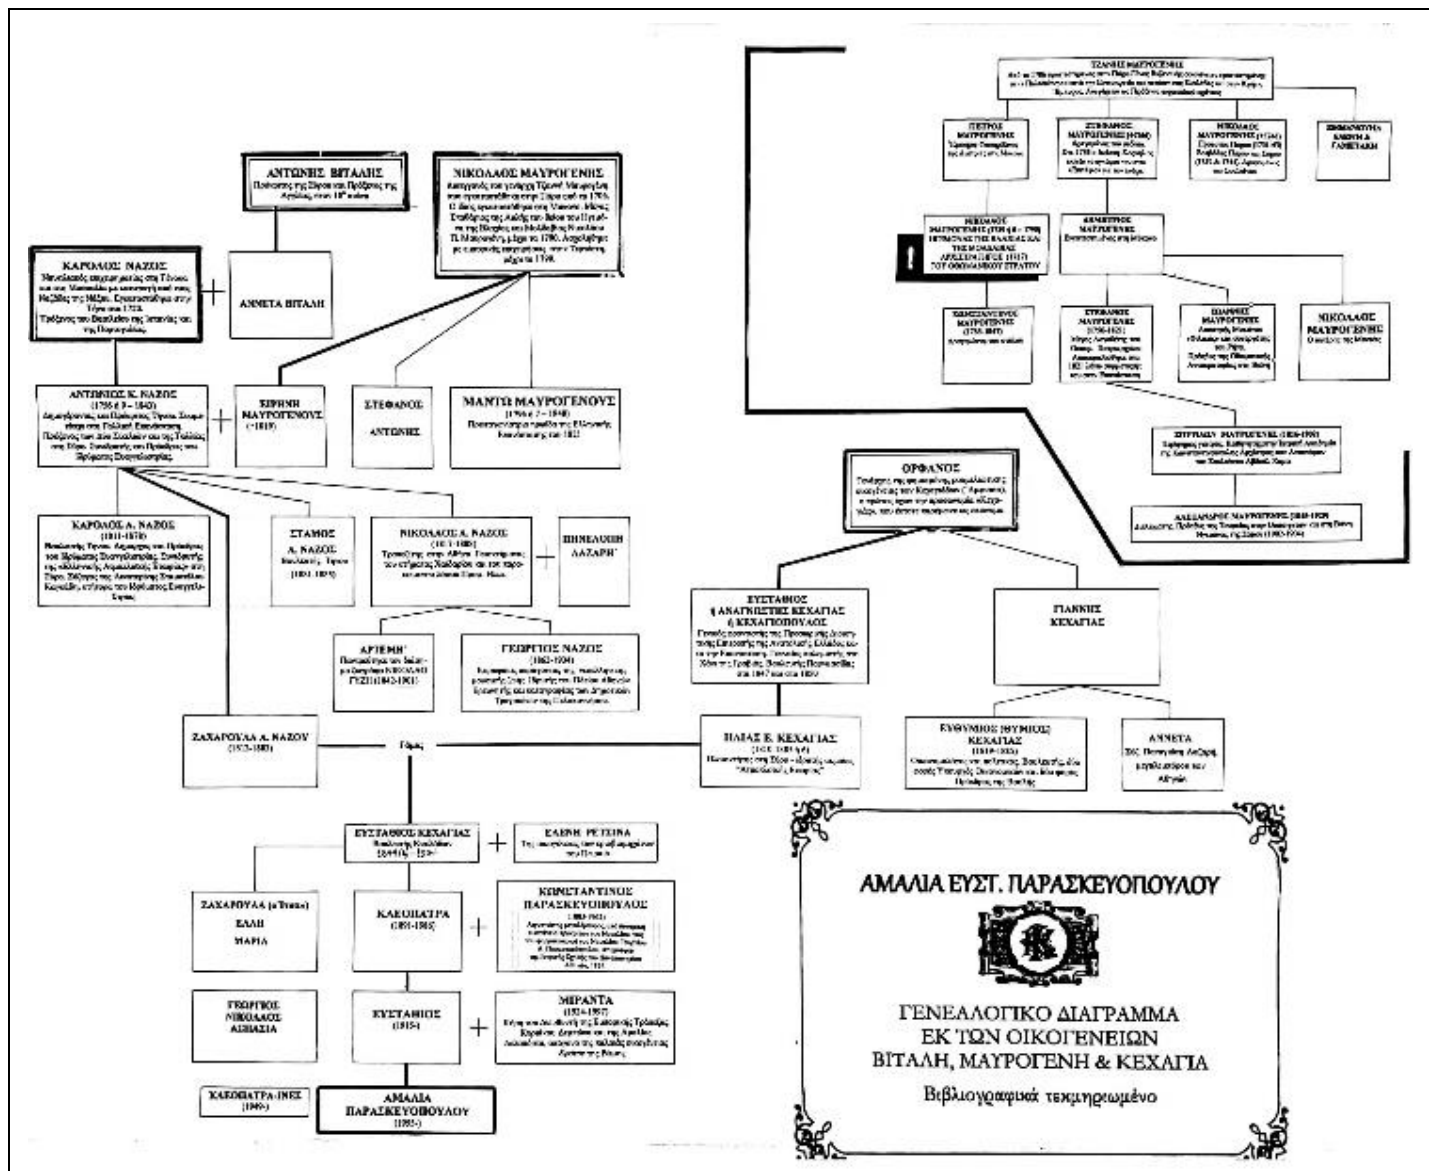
ΤΖΑΝΗΣ ΜΑΥΡΟΓΕΝΗΣ
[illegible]

ΠΕΤΡΟΣ ΜΑΥΡΟΓΕΝΗΣ
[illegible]

ΣΤΕΦΑΝΟΣ ΜΑΥΡΟΓΕΝΗΣ
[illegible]

ΝΙΚΟΛΑΟΣ ΜΑΥΡΟΓΕΝΗΣ
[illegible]

ΕΜΜΑΝΟΥΗΛ ΚΑΙΝΗ Α ΓΑΜΒΑΚΗ

ΝΙΚΟΛΑΟΣ ΜΑΥΡΟΓΕΝΗΣ
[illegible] ΗΓΕΜΟΝΑΣ ΤΗΣ ΒΛΑΧΙΑΣ ΚΑΙ ΤΗΣ ΜΟΛΔΑΒΙΑΣ ΑΡΧΙΣΤΡΑΤΗΓΟΣ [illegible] ΤΟΥ ΟΘΩΜΑΝΙΚΟΥ ΣΤΡΑΤΟΥ

ΔΗΜΗΤΡΙΟΣ ΜΑΥΡΟΓΕΝΗΣ
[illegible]

ΚΩΝΣΤΑΝΤΙΝΟΣ ΜΑΥΡΟΓΕΝΗΣ
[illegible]

ΣΤΕΦΑΝΟΣ ΜΑΥΡΟΓΕΝΗΣ
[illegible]

ΙΩΑΝΝΗΣ ΜΑΥΡΟΓΕΝΗΣ
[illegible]

ΝΙΚΟΛΑΟΣ ΜΑΥΡΟΓΕΝΗΣ
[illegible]

ΣΠΥΡΙΔΩΝ ΜΑΥΡΟΓΕΝΗΣ
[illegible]

ΑΛΕΞΑΝΔΡΟΣ ΜΑΥΡΟΓΕΝΗΣ
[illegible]

ΑΝΤΩΝΗΣ ΒΙΤΑΛΗΣ
Προύχοντας της Σύρου και Πρόξενος της Αγγλίας, στον 18ο αιώνα

ΝΙΚΟΛΑΟΣ ΜΑΥΡΟΓΕΝΗΣ
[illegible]

ΚΑΡΟΛΟΣ ΝΑΞΟΣ
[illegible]

ΑΝΝΕΤΑ ΒΙΤΑΛΗ

ΑΝΤΩΝΙΟΣ Κ. ΝΑΞΟΣ
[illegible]

ΕΙΡΗΝΗ ΜΑΥΡΟΓΕΝΟΥΣ
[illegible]

ΣΤΕΦΑΝΟΣ
ΑΝΤΩΝΗΣ

ΜΑΝΤΩ ΜΑΥΡΟΓΕΝΟΥΣ
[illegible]

ΟΡΦΑΝΟΣ
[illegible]

ΚΑΡΟΛΟΣ Α. ΝΑΞΟΣ
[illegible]

ΣΤΑΜΟΣ Α. ΝΑΞΟΣ
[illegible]

ΝΙΚΟΛΑΟΣ Α. ΝΑΞΟΣ
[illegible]

ΠΗΝΕΛΟΠΗ ΛΑΖΑΡΗ

ΑΡΤΕΜΗ
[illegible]

ΓΕΩΡΓΙΟΣ ΝΑΞΟΣ
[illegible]

ΕΥΣΤΑΘΙΟΣ ή ΑΝΑΓΝΩΣΤΗΣ ΚΕΧΑΓΙΑΣ ή ΚΕΧΑΓΙΟΠΟΥΛΟΣ
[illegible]

ΓΙΑΝΝΗΣ ΚΕΧΑΓΙΑΣ

ΖΑΧΑΡΟΥΛΑ Α. ΝΑΞΟΥ
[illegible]

Γάμος

ΗΛΙΑΣ Ε. ΚΕΧΑΓΙΑΣ
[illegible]

ΕΥΘΥΜΙΟΣ (ΘΥΜΙΟΣ) ΚΕΧΑΓΙΑΣ
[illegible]

ΑΝΝΕΤΑ
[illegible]

ΕΥΣΤΑΘΙΟΣ ΚΕΧΑΓΙΑΣ
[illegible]

ΕΛΕΝΗ ΡΕΤΣΙΝΑ
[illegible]

ΖΑΧΑΡΟΥΛΑ
ΕΛΛΗ
ΜΑΡΙΑ

ΚΛΕΟΠΑΤΡΑ
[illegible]

ΚΩΝΣΤΑΝΤΙΝΟΣ ΠΑΡΑΣΚΕΥΟΠΟΥΛΟΣ
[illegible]

ΓΕΩΡΓΙΟΣ
ΝΙΚΟΛΑΟΣ
ΑΣΠΑΣΙΑ

ΕΥΣΤΑΘΙΟΣ
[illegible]

ΜΙΡΑΝΤΑ
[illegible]

ΚΛΕΟΠΑΤΡΑ-ΙΝΕΣ
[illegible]

ΑΜΑΛΙΑ ΠΑΡΑΣΚΕΥΟΠΟΥΛΟΥ
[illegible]

ΑΜΑΛΙΑ ΕΥΣΤ. ΠΑΡΑΣΚΕΥΟΠΟΥΛΟΥ

ΓΕΝΕΑΛΟΓΙΚΟ ΔΙΑΓΡΑΜΜΑ
ΕΚ ΤΩΝ ΟΙΚΟΓΕΝΕΙΩΝ
ΒΙΤΑΛΗ, ΜΑΥΡΟΓΕΝΗ & ΚΕΧΑΓΙΑ
Βιβλιογραφικά τεκμηριωμένο